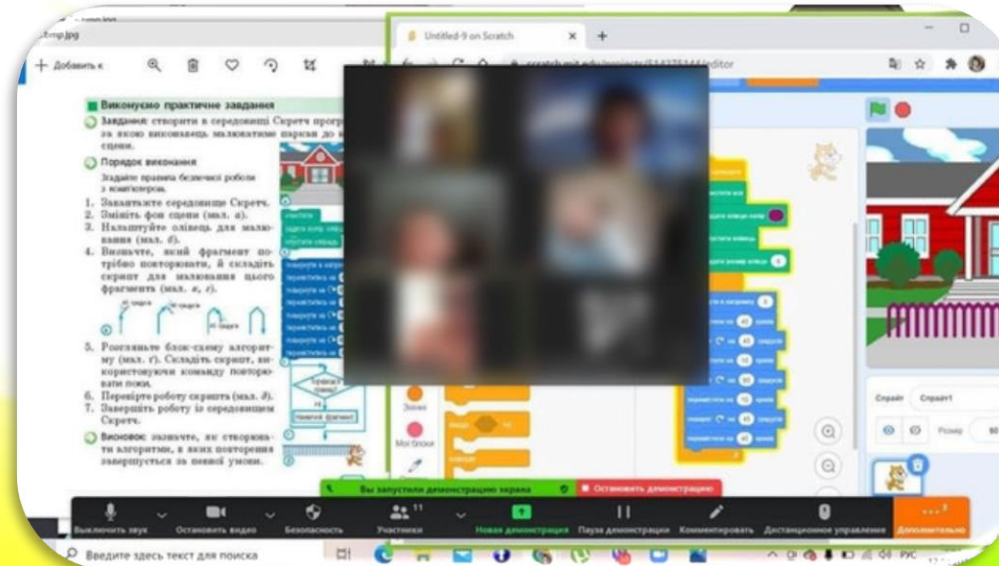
.bmp.jpg

+ Добавить к

Untitled-9 on Scratch

scratch.mit.edu/projects/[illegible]/editor

Виконуємо практичне завдання

Завдання: створити в середовищі Скретч прогр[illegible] за якою виконавець малюватиме паркан до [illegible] сцени.

Порядок виконання

Згадайте правила безпечної роботи з комп'ютером.

1. Завантажте середовище Скретч.
2. Змініть фон сцени (мал. а).
3. Намалюйте олівець для малювання (мал. б).
4. Визначте, який фрагмент потрібно повторювати, й складіть скрипт для малювання цього фрагмента (мал. в, г).

5. Розгляньте блок-схему алгоритму (мал. ґ). Складіть скрипт, використовуючи команду повторювати поки.
6. Перевірте роботу скрипта (мал. д).
7. Завершіть роботу із середовищем Скретч.

Висновок: зазначте, як створювати алгоритми, в яких повторення завершується за певної умови.

Звуки

Мої блоки

Спрайт Спрайт1

Розмір

Вы запустили демонстрацию экрана

Остановить демонстрацию

Выключить звук

Остановить видео

Безопасность

Участники 11

Новая демонстрация

Пауза демонстрации

Комментировать

Дистанционное управление

Дополнительно

Введите здесь текст для поиска

РУС